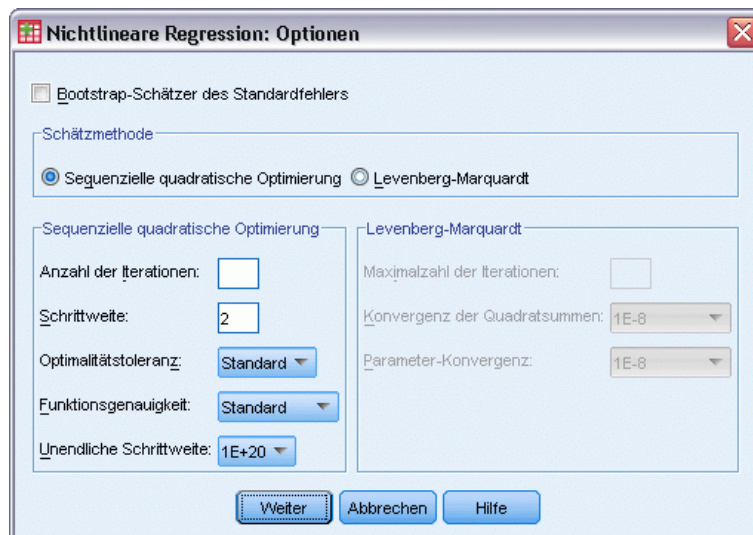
Nichtlineare Regression: Optionen

Bootstrap-Schätzer des Standardfehlers

Schätzmethode

Sequenzielle quadratische Optimierung Levenberg-Marquardt

Sequenzielle quadratische Optimierung

Anzahl der Iterationen:

Schrittweite: 2

Optimalitätstoleranz: Standard

Funktionsgenauigkeit: Standard

Unendliche Schrittweite: 1E+20

Levenberg-Marquardt

Maximalzahl der Iterationen:

Konvergenz der Quadratsummen: 1E-8

Parameter-Konvergenz: 1E-8

Weiter Abbrechen Hilfe